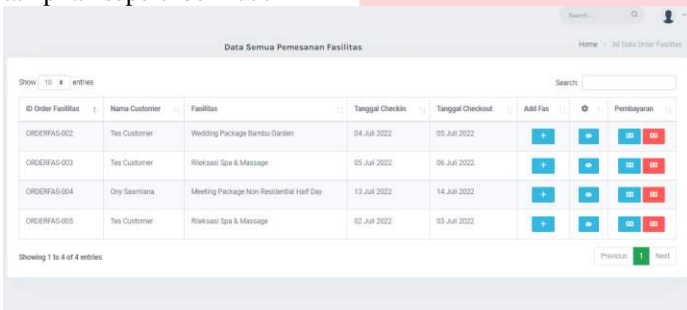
Search...

Data Semua Pemesanan Fasilitas

Home > All Data Order Fasilitas

Show 10 entries

Search:

| ID Order Fasilitas | Nama Customer | Fasilitas | Tanggal Checkin | Tanggal Checkout | Add Fas | | Pembayaran |
|---|---|---|---|---|---|---|---|
| ORDERFAS-002 | Tes Customer | Wedding Package Bambu Garden | 04 Juli 2022 | 05 Juli 2022 | + | | |
| ORDERFAS-003 | Tes Customer | Rileksasi Spa & Massage | 05 Juli 2022 | 06 Juli 2022 | + | | |
| ORDERFAS-004 | Ony Sasmiana | Meeting Package Non Residential Half Day | 13 Juli 2022 | 14 Juli 2022 | + | | |
| ORDERFAS-005 | Tes Customer | Rileksasi Spa & Massage | 02 Juli 2022 | 03 Juli 2022 | + | | |

Showing 1 to 4 of 4 entries

Previous 1 Next